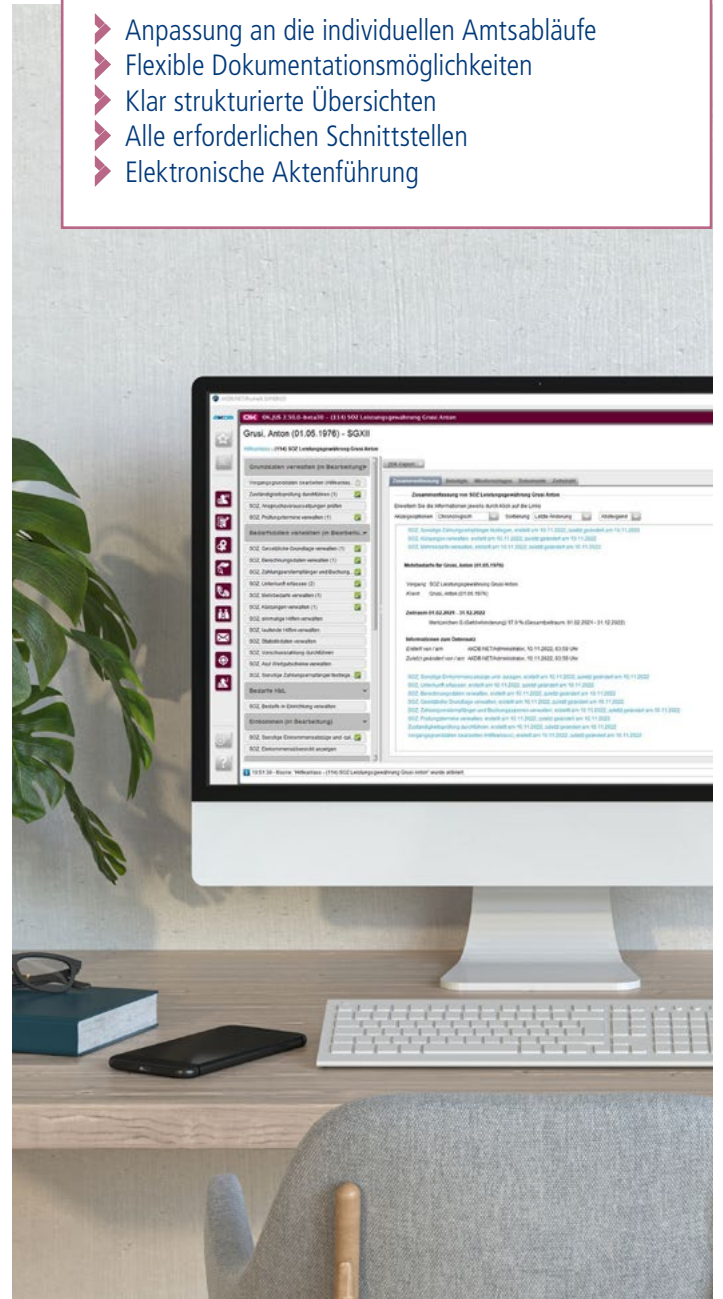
Anpassung an die individuellen Amtsabläufe
Flexible Dokumentationsmöglichkeiten
Klar strukturierte Übersichten
Alle erforderlichen Schnittstellen
Elektronische Aktenführung

OK.JUS 2.50.0-beta30 - (114) SOZ Leistungsgewährung Grusi Anton
Grusi, Anton (01.05.1976) - SGXII
Grunddaten verwalten (in Bearbeitung)
Bedarfsdaten verwalten (in Bearbeitung)
Bedarfe HzL
Einkommen (in Bearbeitung)
Zusammenfassung
Zusammenfassung von SOZ Leistungsgewährung Grusi Anton
Mehrbedarfe für Grusi, Anton (01.05.1976)
Zeitraum 01.02.2021 - 31.12.2022
Informationen zum Datensatz
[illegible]